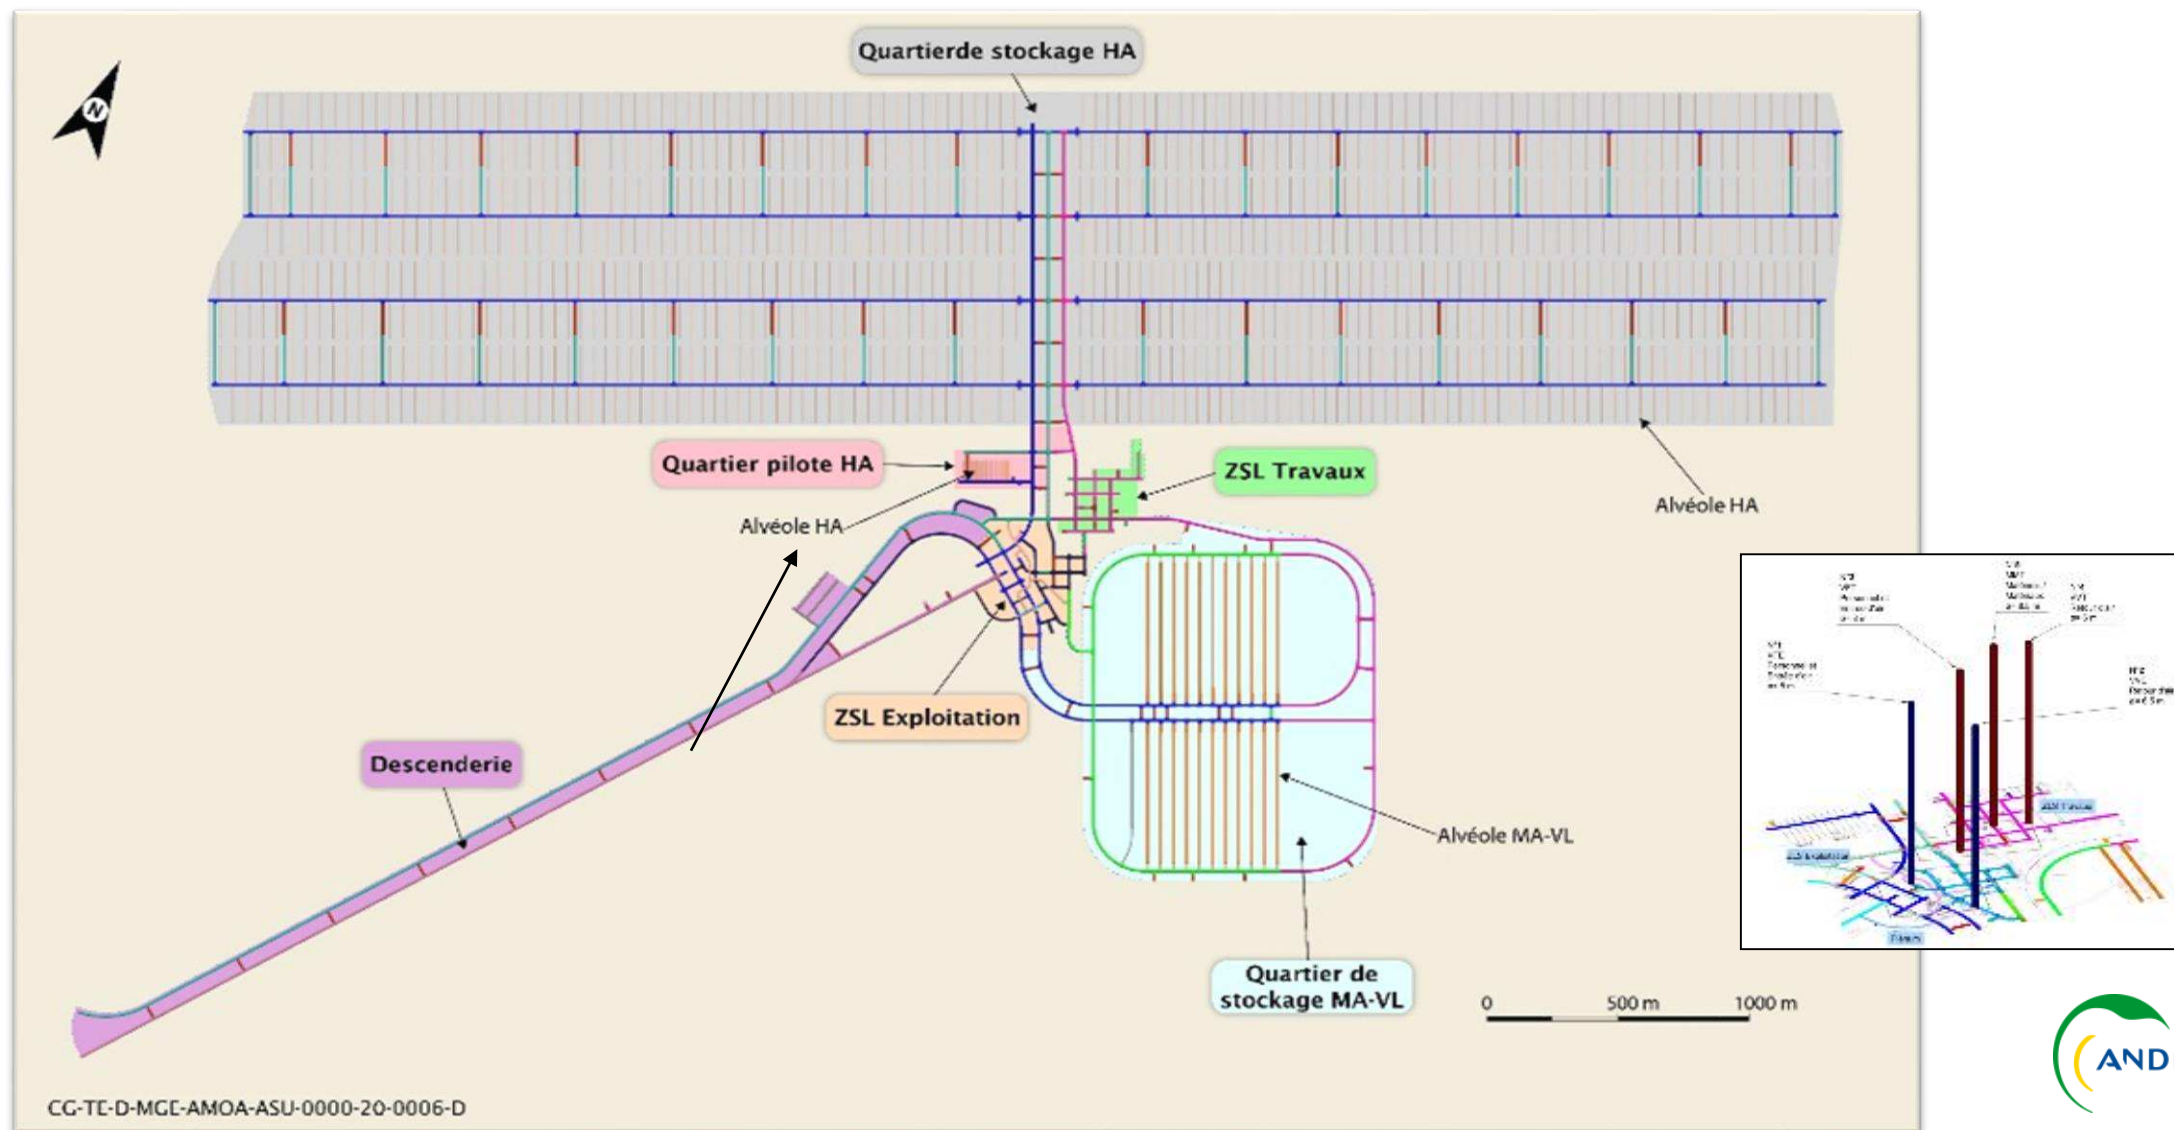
N

Quartierde stockage HA

Quartier pilote HA

Alvéole HA

ZSL Travaux

Alvéole HA

ZSL Exploitation

Descenderie

Alvéole MA-VL

Quartier de stockage MA-VL

0 500 m 1000 m

CG-TE-D-MGE-AMOA-ASU-0000-20-0006-D

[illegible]

AND